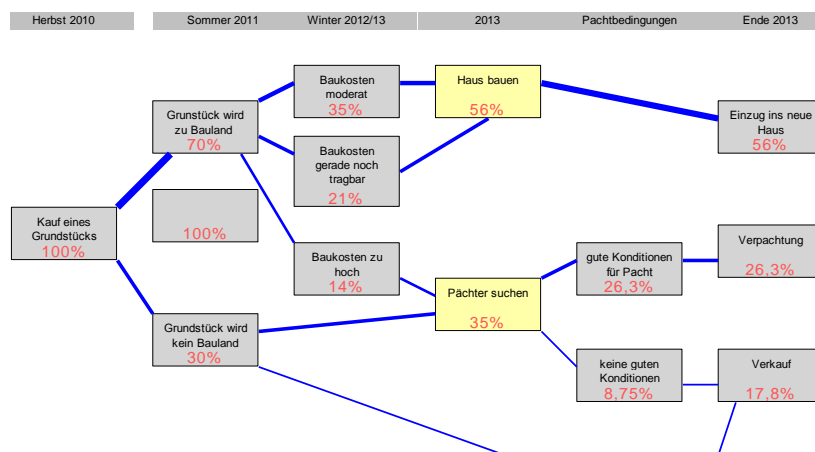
Herbst 2010

Sommer 2011

Winter 2012/13

2013

Pachtbedingungen

Ende 2013

Kauf eines Grundstücks
100%

Grunstück wird zu Bauland
70%

100%

Grundstück wird kein Bauland
30%

Baukosten moderat
35%

Baukosten gerade noch tragbar
21%

Baukosten zu hoch
14%

Haus bauen
56%

Pächter suchen
35%

gute Konditionen für Pacht
26,3%

keine guten Konditionen
8,75%

Einzug ins neue Haus
56%

Verpachtung
26,3%

Verkauf
17,8%